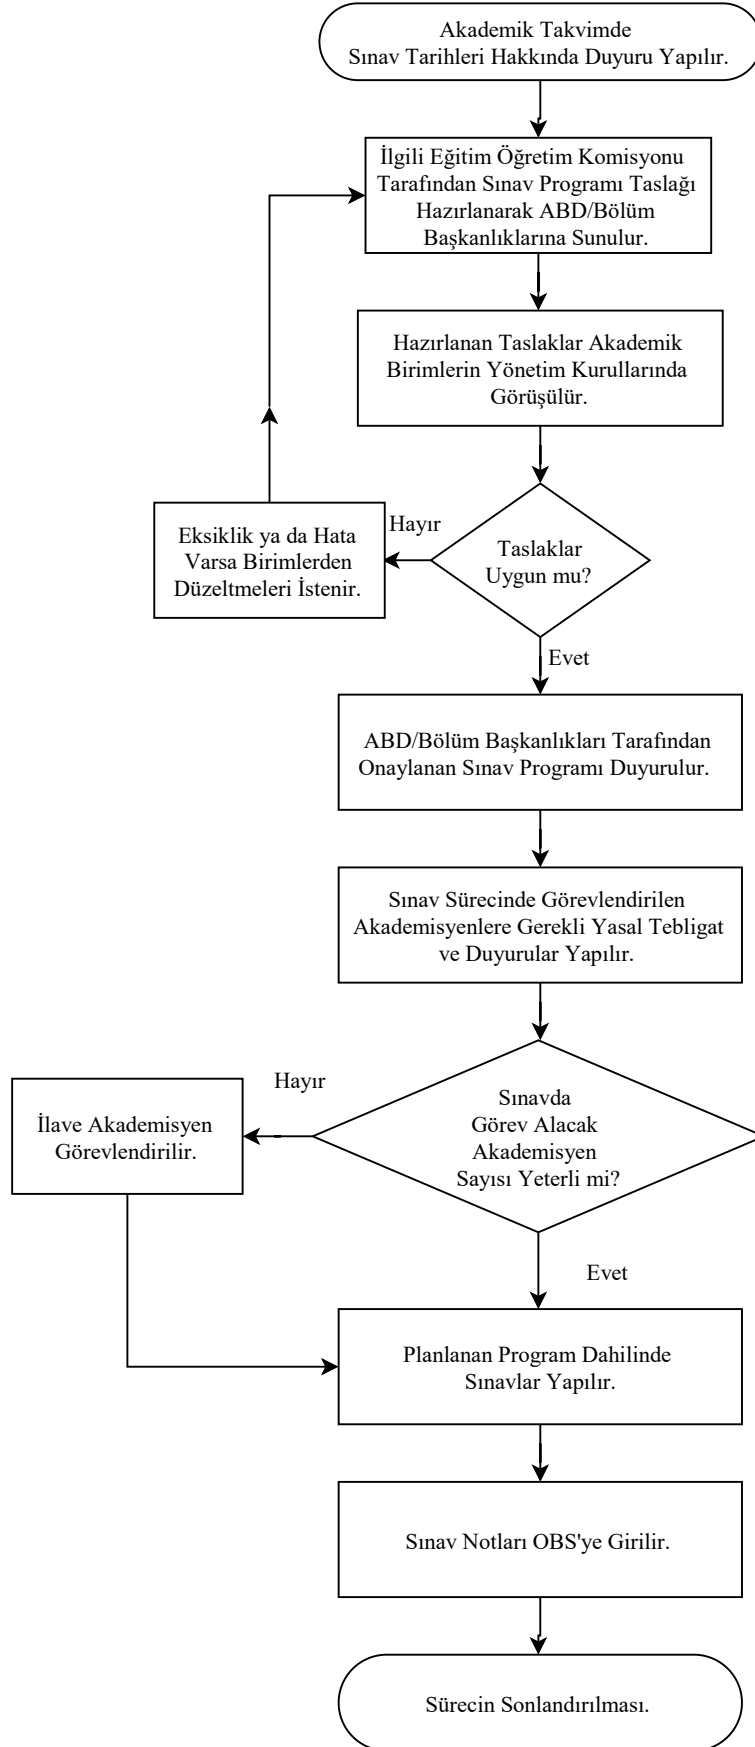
Akademik Takvimde
Sınav Tarihleri Hakkında Duyuru Yapılır.

İlgili Eğitim Öğretim Komisyonu Tarafından Sınav Programı Taslağı Hazırlanarak ABD/Bölüm Başkanlıklarına Sunulur.

Hazırlanan Taslaklar Akademik Birimlerin Yönetim Kurullarında Görüşülür.

Taslaklar Uygun mu?

Hayır

Eksiklik ya da Hata Varsa Birimlerden Düzeltmeleri İstenir.

Evet

ABD/Bölüm Başkanlıkları Tarafından Onaylanan Sınav Programı Duyurulur.

Sınav Sürecinde Görevlendirilen Akademisyenlere Gerekli Yasal Tebligat ve Duyurular Yapılır.

Sınavda Görev Alacak Akademisyen Sayısı Yeterli mi?

Hayır

İlave Akademisyen Görevlendirilir.

Evet

Planlanan Program Dahilinde Sınavlar Yapılır.

Sınav Notları OBS'ye Girilir.

Sürecin Sonlandırılması.